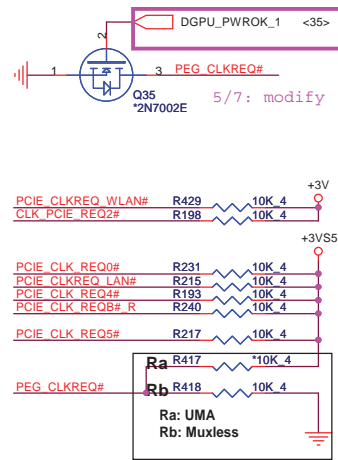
DGPU_PWROK_1 <35>

2

1

3

PEG_CLKREQ#

Q35
*2N7002E

5/7: modify

+3V

PCIE_CLKREQ_WLAN#
R429
10K_4

CLK_PCIE_REQ2#
R198
10K_4

+3VS5

PCIE_CLK_REQ0#
R231
10K_4

PCIE_CLKREQ_LAN#
R215
10K_4

PCIE_CLK_REQ4#
R193
10K_4

PCIE_CLK_REQB#_R
R240
10K_4

PCIE_CLK_REQ5#
R217
10K_4

Ra
R417
*10K_4

PEG_CLKREQ#

Rb
R418
10K_4

Ra: UMA
Rb: Muxless